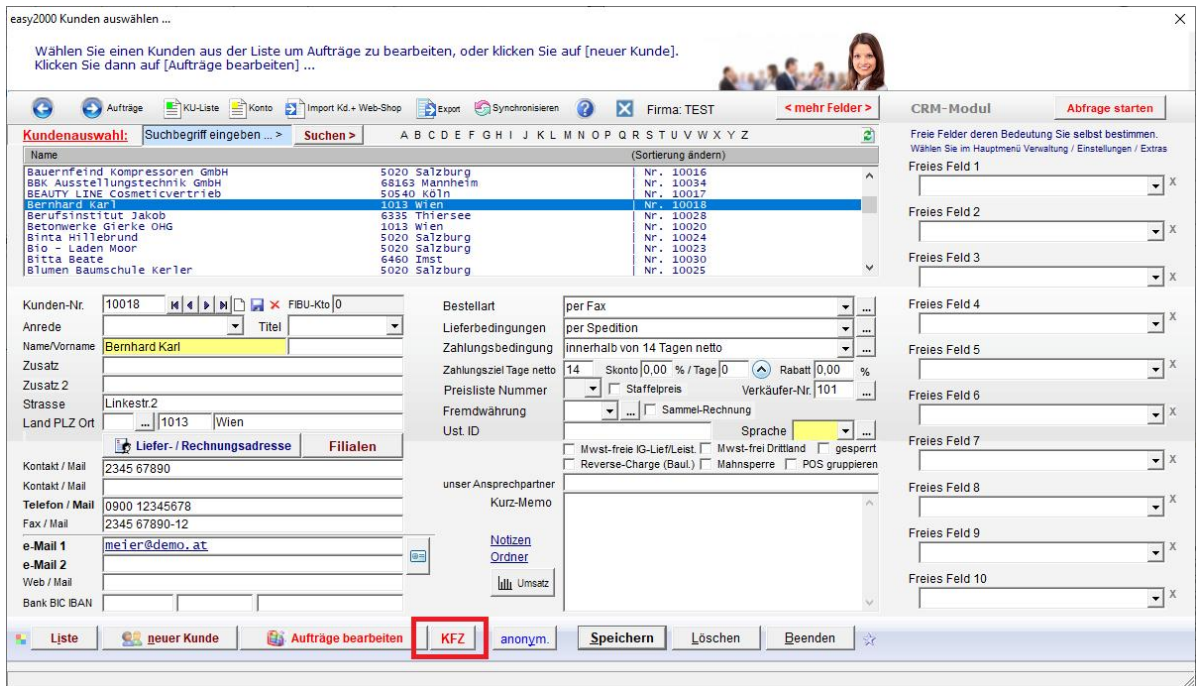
easy2000 Kunden auswählen ...

Wählen Sie einen Kunden aus der Liste um Aufträge zu bearbeiten, oder klicken Sie auf [neuer Kunde]. Klicken Sie dann auf [Aufträge bearbeiten] ...

Aufträge | KU-Liste | Konto | Import Kd.+ Web-Shop | Export | Synchronisieren | Firma: TEST | < mehr Felder > | CRM-Modul | Abfrage starten

Kundenauswahl: Suchbegriff eingeben ... > Suchen > A B C D E F G H I J K L M N O P Q R S T U V W X Y Z

Freie Felder deren Bedeutung Sie selbst bestimmen.
Wählen Sie im Hauptmenü Verwaltung / Einstellungen / Extras

| Name | | (Sortierung ändern) |
|---|---|---|
| Bauernfeind Kompressoren GmbH | 5020 Salzburg | Nr. 10016 |
| BBK Ausstellungstechnik GmbH | 68163 Mannheim | Nr. 10034 |
| BEAUTY LINE Cosmeticvertrieb | 50540 Köln | Nr. 10017 |
| Bernhard Karl | 1013 Wien | Nr. 10018 |
| Berufsinstitut Jakob | 6335 Thiersee | Nr. 10028 |
| Betonwerke Gierke OHG | 1013 Wien | Nr. 10020 |
| Binta Hillebrund | 5020 Salzburg | Nr. 10024 |
| Bio - Laden Moor | 5020 Salzburg | Nr. 10023 |
| Bitta Beate | 6460 Imst | Nr. 10030 |
| Blumen Baumschule Kerler | 5020 Salzburg | Nr. 10025 |

Freies Feld 1
Freies Feld 2
Freies Feld 3
Freies Feld 4
Freies Feld 5
Freies Feld 6
Freies Feld 7
Freies Feld 8
Freies Feld 9
Freies Feld 10

Kunden-Nr. 10018 FIBU-Kto 0
Anrede Titel
Name/Vorname Bernhard Karl
Zusatz
Zusatz 2
Strasse Linkestr.2
Land PLZ Ort ... 1013 Wien
Liefer- / Rechnungsadresse | Filialen
Kontakt / Mail 2345 67890
Kontakt / Mail
Telefon / Mail 0900 12345678
Fax / Mail 2345 67890-12
e-Mail 1 meier@demo.at
e-Mail 2
Web / Mail
Bank BIC IBAN

Bestellart per Fax
Lieferbedingungen per Spedition
Zahlungsbedingung innerhalb von 14 Tagen netto
Zahlungsziel Tage netto 14 Skonto 0,00 % / Tage 0 Rabatt 0,00 %
Preisliste Nummer Staffelpreis Verkäufer-Nr. 101
Fremdwährung Sammel-Rechnung
Ust. ID Sprache
Mwst-freie IG-Lief/Leist. Mwst-frei Drittland gesperrt
Reverse-Charge (Baul.) Mahnsperre POS gruppieren
unser Ansprechpartner
Kurz-Memo
Notizen
Ordner
Umsatz

Liste | neuer Kunde | Aufträge bearbeiten | KFZ | anonym. | Speichern | Löschen | Beenden